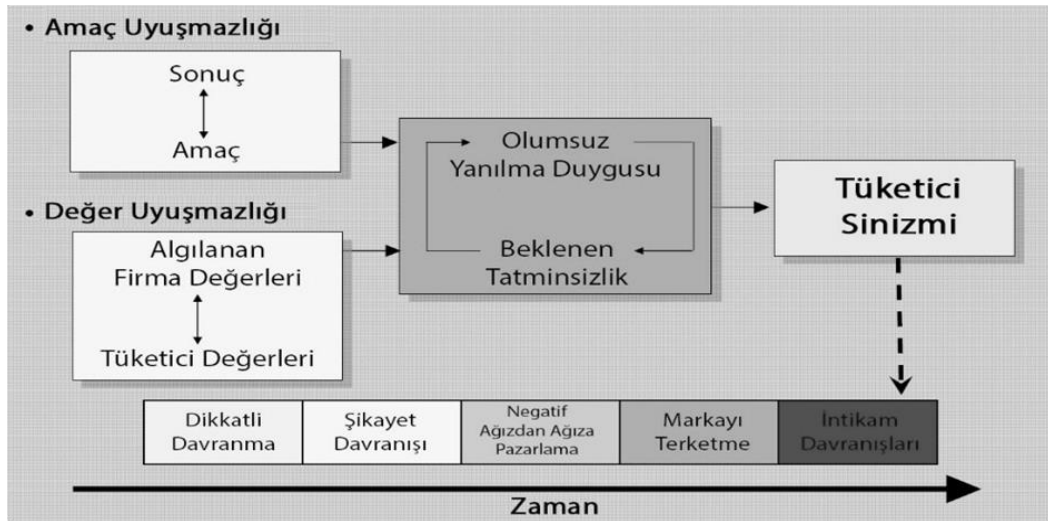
• Amaç Uyuşmazlığı

Sonuç

Amaç

• Değer Uyuşmazlığı

Algılanan Firma Değerleri

Tüketici Değerleri

Olumsuz Yanılma Duygusu

Beklenen Tatminsizlik

Tüketici Sinizmi

| Dikkatli Davranma | Şikayet Davranışı | Negatif Ağızdan Ağıza Pazarlama | Markayı Terketme | İntikam Davranışları |
|---|---|---|---|---|

Zaman